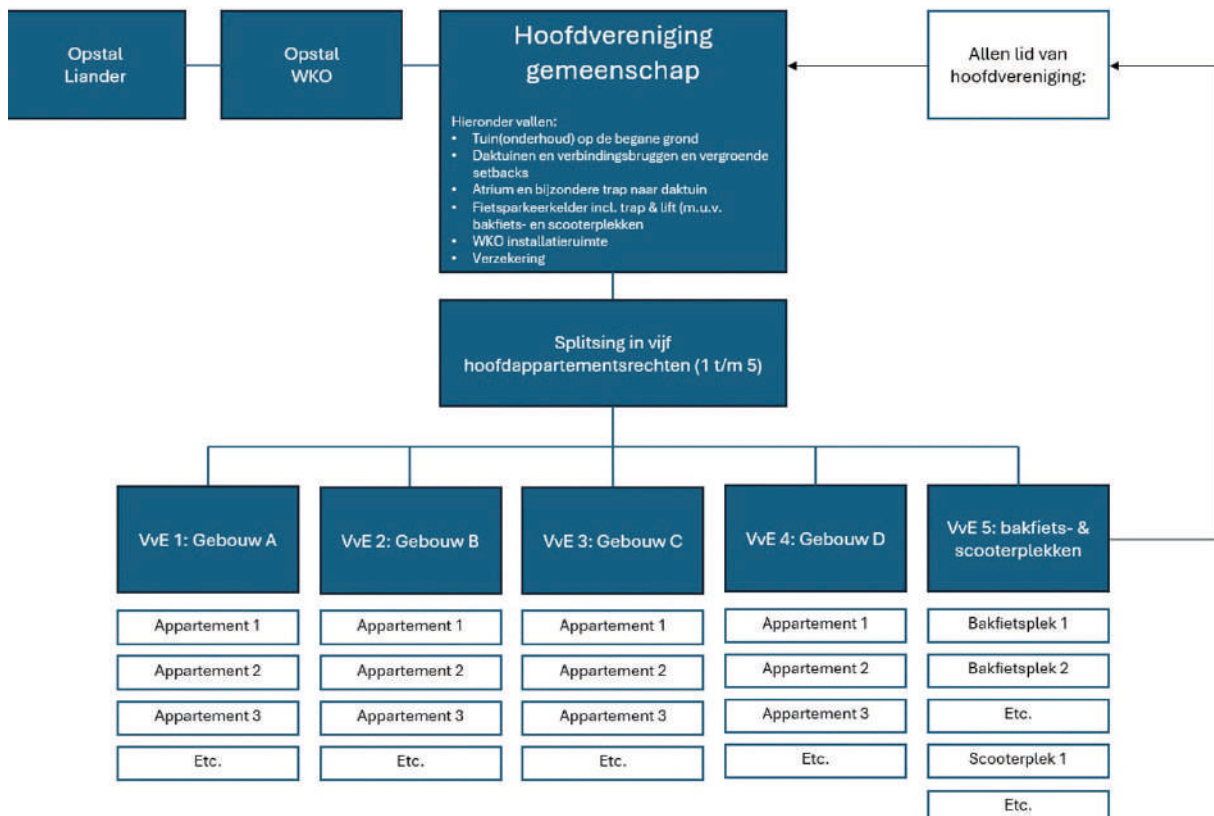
Opstal Liander

Opstal WKO

Hoofdvereniging gemeenschap

Hieronder vallen:
• Tuin(onderhoud) op de begane grond
• Daktuinen en verbindingsbruggen en vergroende setbacks
• Atrium en bijzondere trap naar daktuin
• Fietsparkeerkelder incl. trap & lift (m.u.v. bakfiets- en scooterplekken
• WKO installatieruimte
• Verzekering

Allen lid van hoofdvereniging:

Splitsing in vijf hoofdappartementsrechten (1 t/m 5)

VvE 1: Gebouw A

Appartement 1

Appartement 2

Appartement 3

Etc.

VvE 2: Gebouw B

Appartement 1

Appartement 2

Appartement 3

Etc.

VvE 3: Gebouw C

Appartement 1

Appartement 2

Appartement 3

Etc.

VvE 4: Gebouw D

Appartement 1

Appartement 2

Appartement 3

Etc.

VvE 5: bakfiets- & scooterplekken

Bakfietsplek 1

Bakfietsplek 2

Etc.

Scooterplek 1

Etc.